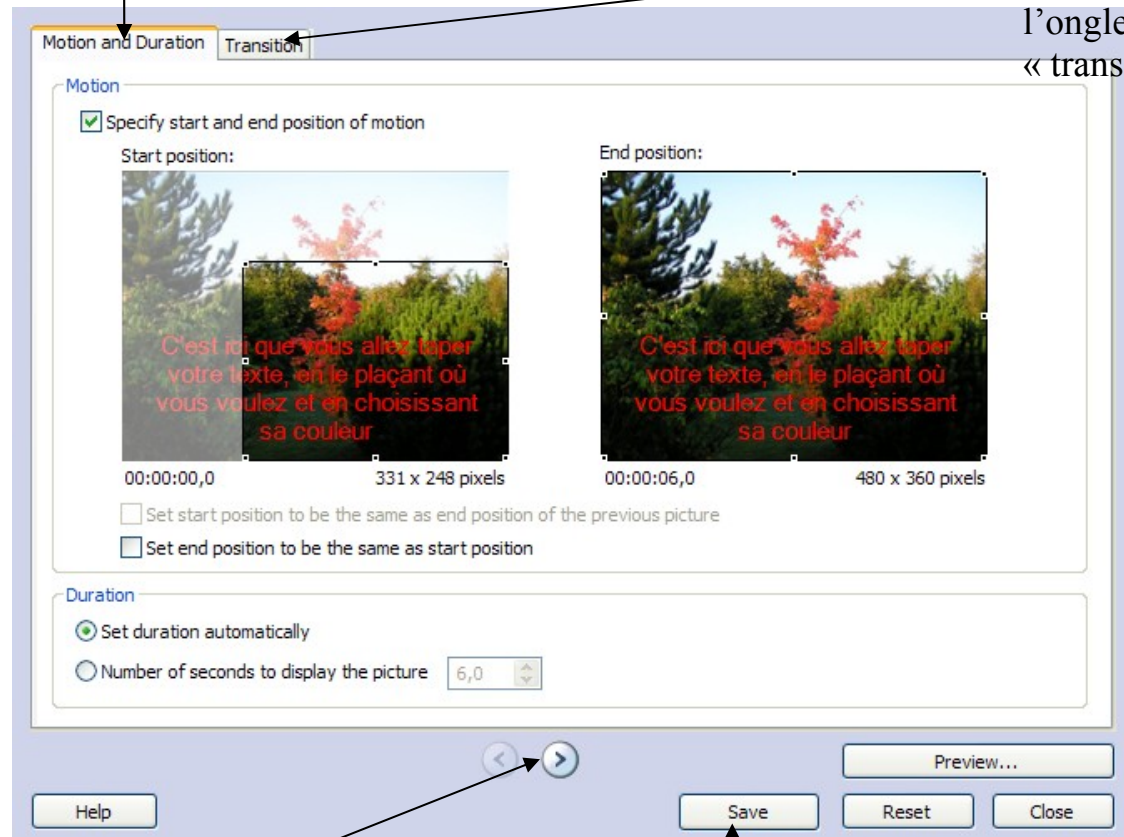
l'ongle
« trans

Motion and Duration | Transition

Motion

Specify start and end position of motion

Start position:

C'est ici que vous allez taper votre texte, en le plaçant où vous voulez et en choisissant sa couleur

00:00:00,0 331 x 248 pixels

End position:

C'est ici que vous allez taper votre texte, en le plaçant où vous voulez et en choisissant sa couleur

00:00:06,0 480 x 360 pixels

Set start position to be the same as end position of the previous picture

Set end position to be the same as start position

Duration

Set duration automatically

Number of seconds to display the picture 6,0

Preview...

Help Save Reset Close